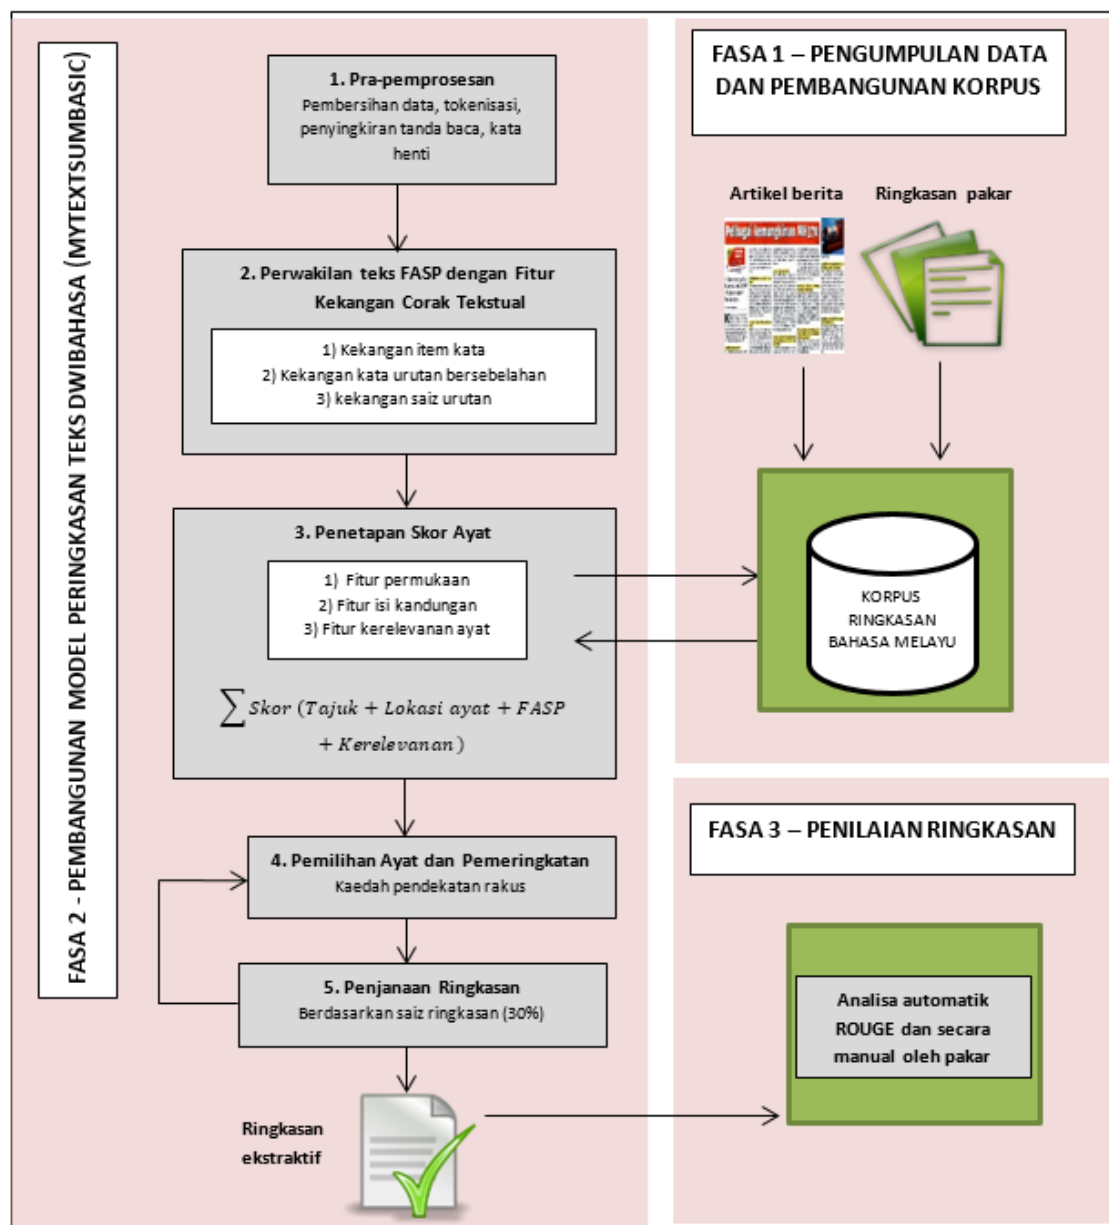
FASA 2 - PEMBANGUNAN MODEL PERINGKASAN TEKS DWIBAHASA (MYTEXTSUMBASIC)

1. Pra-pemprosesan
Pembersihan data, tokenisasi, penyingkiran tanda baca, kata henti

2. Perwakilan teks FASP dengan Fitur Kekangan Corak Tekstual

1) Kekangan item kata
2) Kekangan kata urutan bersebelahan
3) kekangan saiz urutan

3. Penetapan Skor Ayat

1) Fitur permukaan
2) Fitur isi kandungan
3) Fitur kerelevanan ayat

$\sum Skor\ (Tajuk + Lokasi\ ayat + FASP + Kerelevanan)$

4. Pemilihan Ayat dan Pemeringkatan
Kaedah pendekatan rakus

5. Penjanaan Ringkasan
Berdasarkan saiz ringkasan (30%)

Ringkasan ekstraktif

FASA 1 – PENGUMPULAN DATA DAN PEMBANGUNAN KORPUS

Artikel berita

Ringkasan pakar

KORPUS RINGKASAN BAHASA MELAYU

FASA 3 – PENILAIAN RINGKASAN

Analisa automatik ROUGE dan secara manual oleh pakar